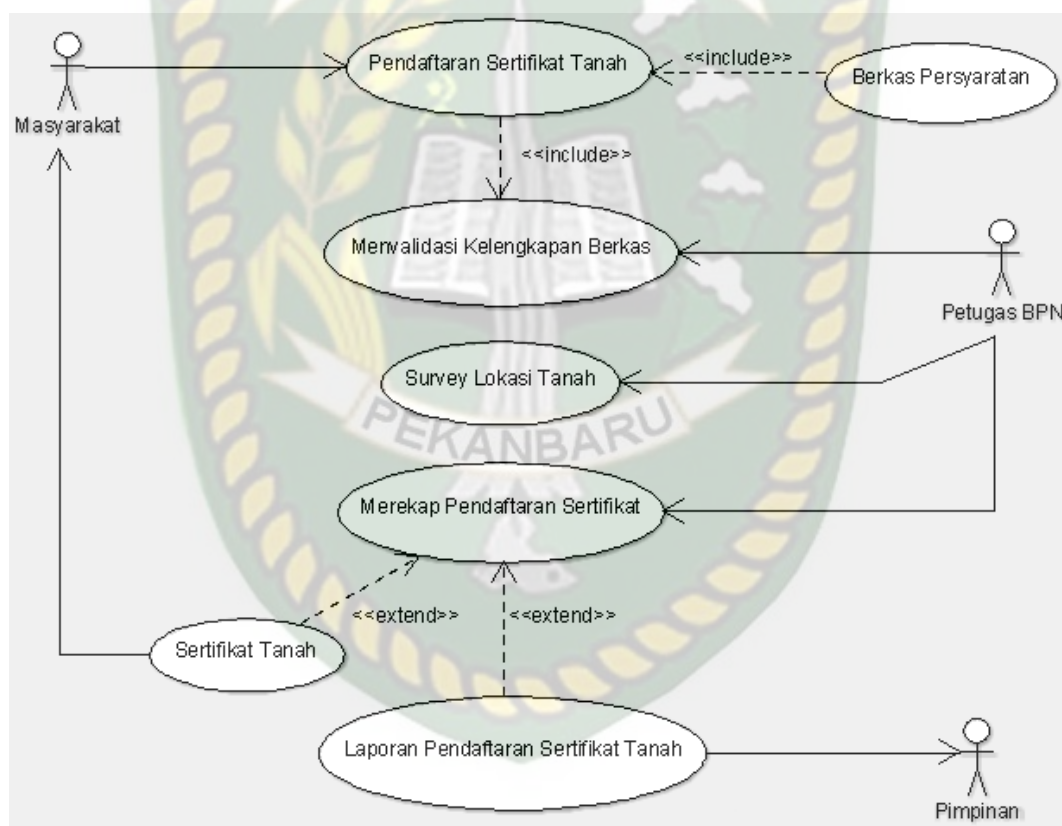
Masyarakat

Pendaftaran Sertifikat Tanah

<<include>>

Berkas Persyaratan

<<include>>

Memvalidasi Kelengkapan Berkas

Petugas BPN

Survey Lokasi Tanah

PEKANBARU

Merekap Pendaftaran Sertifikat

<<extend>>

<<extend>>

Sertifikat Tanah

Laporan Pendaftaran Sertifikat Tanah

Pimpinan